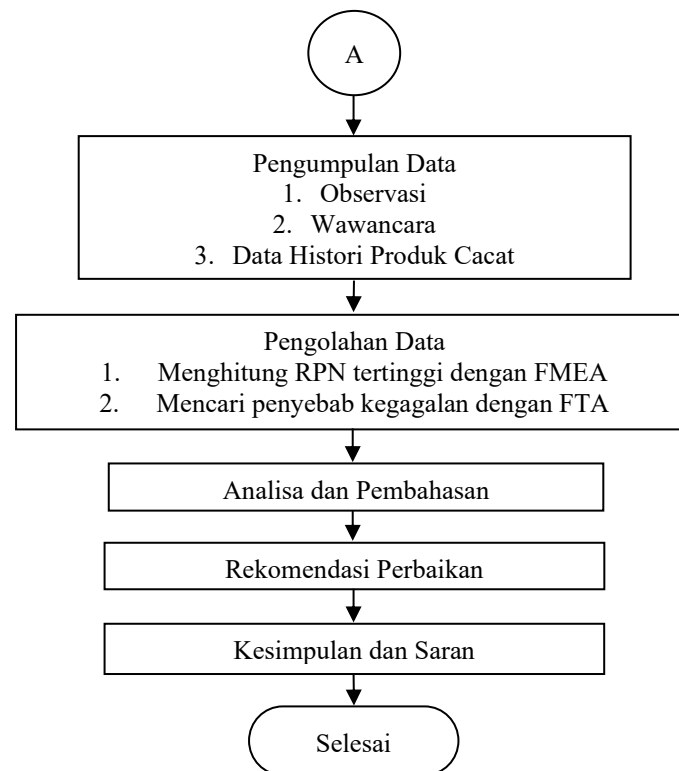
A

Pengumpulan Data
1. Observasi
2. Wawancara
3. Data Histori Produk Cacat

Pengolahan Data
1. Menghitung RPN tertinggi dengan FMEA
2. Mencari penyebab kegagalan dengan FTA

Analisa dan Pembahasan

Rekomendasi Perbaikan

Kesimpulan dan Saran

Selesai